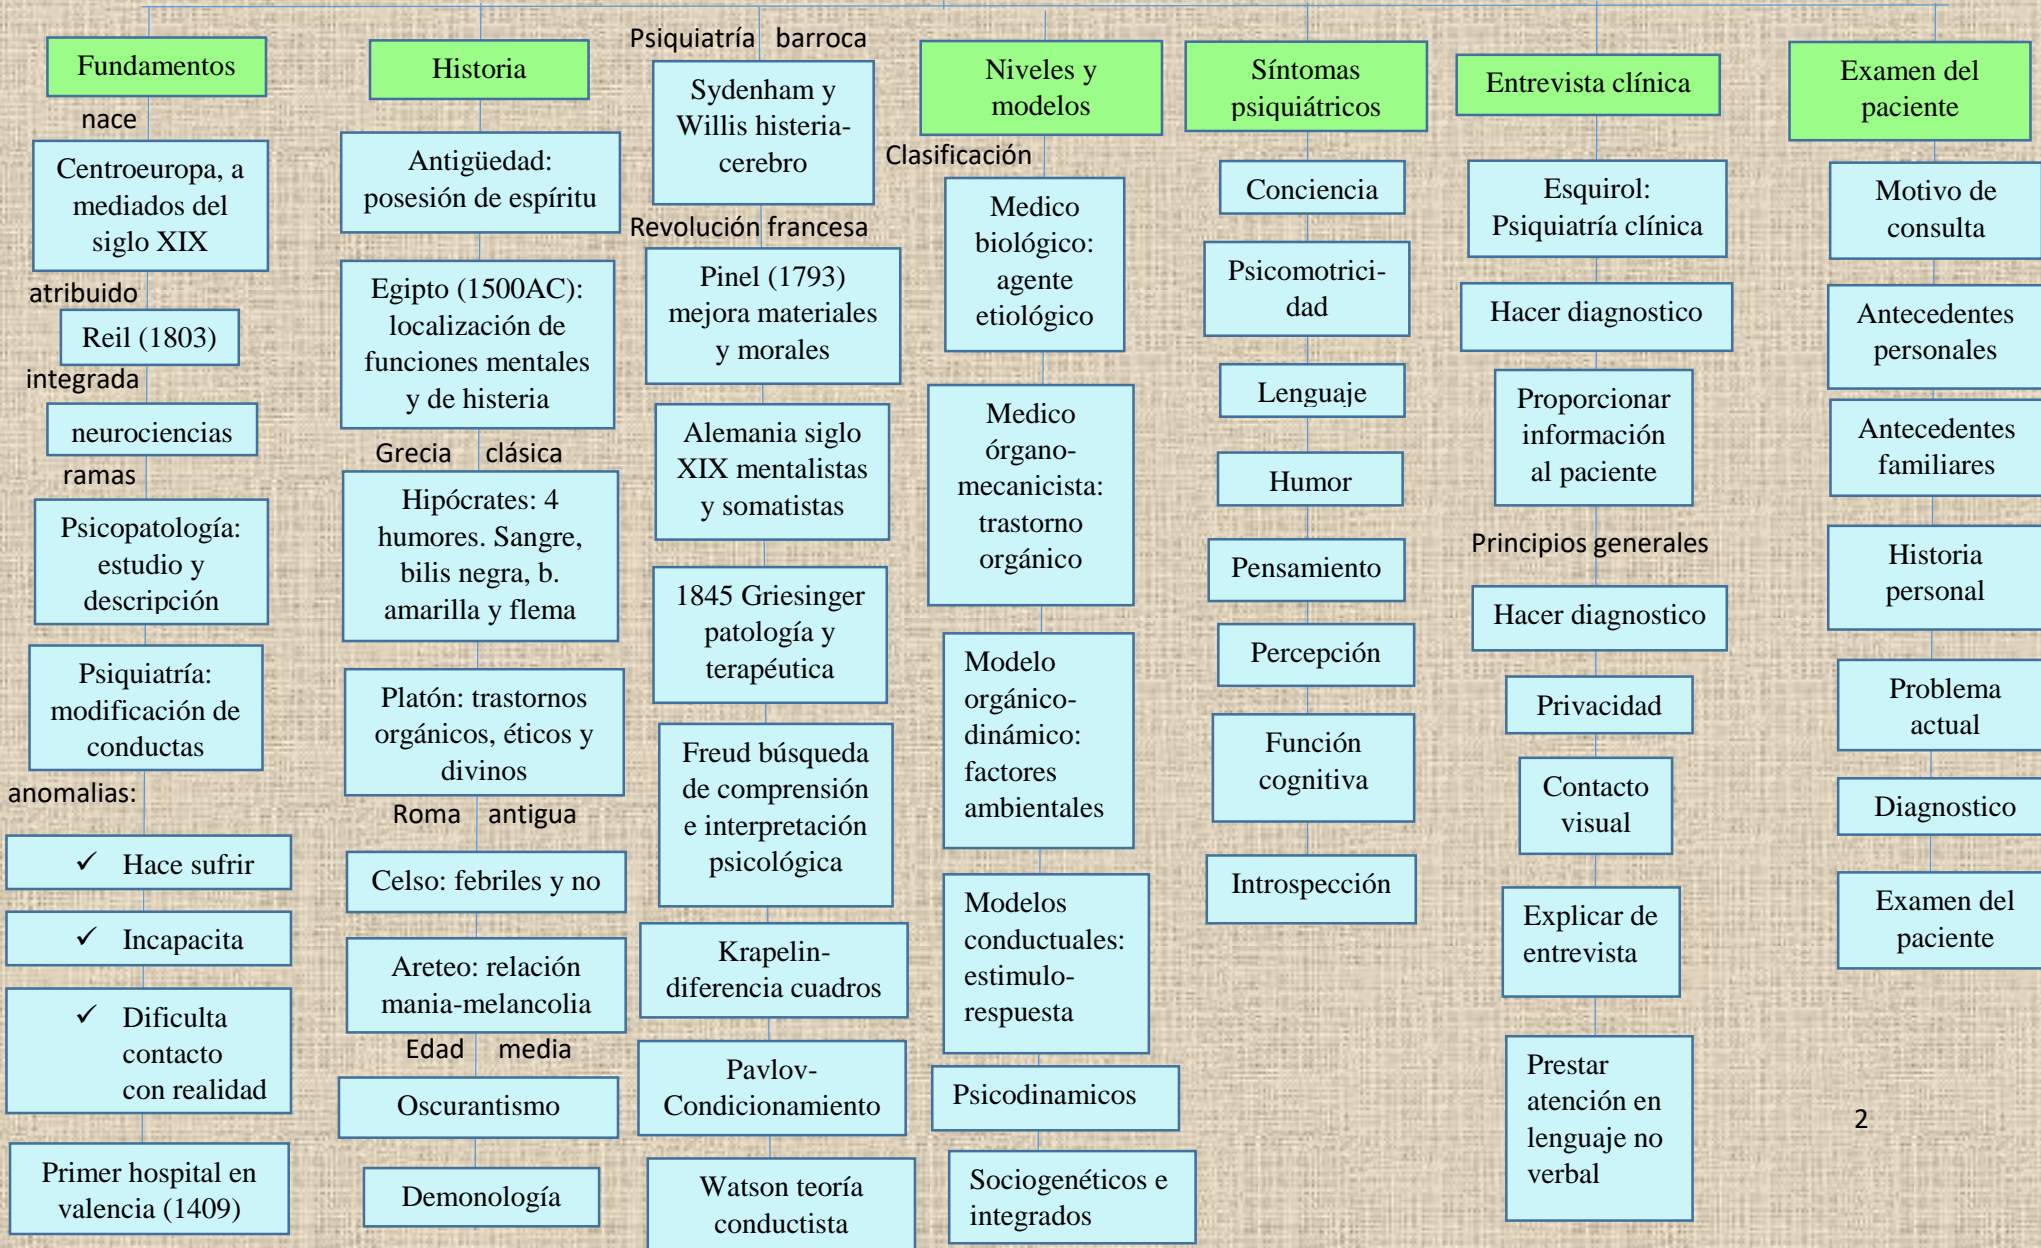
Fundamentos

nace

Centroeuropa, a mediados del siglo XIX

atribuido

Reil (1803)

integrada

neurociencias

ramas

Psicopatología: estudio y descripción

Psiquiatría: modificación de conductas

anomalias:

✓ Hace sufrir

✓ Incapacita

✓ Dificulta contacto con realidad

Primer hospital en valencia (1409)

Historia

Antigüedad: posesión de espíritu

Egipto (1500AC): localización de funciones mentales y de histeria

Grecia clásica

Hipócrates: 4 humores. Sangre, bilis negra, b. amarilla y flema

Platón: trastornos orgánicos, éticos y divinos

Roma antigua

Celso: febriles y no

Areteo: relación mania-melancolia

Edad media

Oscurantismo

Demonología

Psiquiatría barroca

Sydenham y Willis histeria-cerebro

Revolución francesa

Pinel (1793) mejora materiales y morales

Alemania siglo XIX mentalistas y somatistas

1845 Griesinger patología y terapéutica

Freud búsqueda de comprensión e interpretación psicológica

Krapelin-diferencia cuadros

Pavlov-Condicionamiento

Watson teoría conductista

Niveles y modelos

Clasificación

Medico biológico: agente etiológico

Medico órgano-mecanicista: trastorno orgánico

Modelo orgánico-dinámico: factores ambientales

Modelos conductuales: estimulo-respuesta

Psicodinamicos

Sociogenéticos e integrados

Síntomas psiquiátricos

Conciencia

Psicomotricidad

Lenguaje

Humor

Pensamiento

Percepción

Función cognitiva

Introspección

Entrevista clínica

Esquirol: Psiquiatría clínica

Hacer diagnostico

Proporcionar información al paciente

Principios generales

Hacer diagnostico

Privacidad

Contacto visual

Explicar de entrevista

Prestar atención en lenguaje no verbal

Examen del paciente

Motivo de consulta

Antecedentes personales

Antecedentes familiares

Historia personal

Problema actual

Diagnostico

Examen del paciente

2